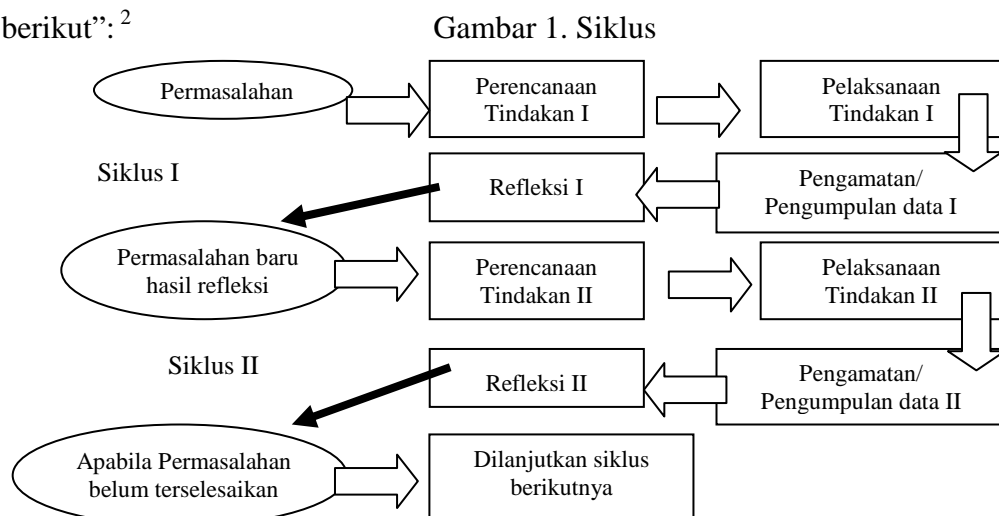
berikut": $^{2}$

Gambar 1. Siklus

Permasalahan

Perencanaan Tindakan I

Pelaksanaan Tindakan I

Siklus I

Refleksi I

Pengamatan/ Pengumpulan data I

Permasalahan baru hasil refleksi

Perencanaan Tindakan II

Pelaksanaan Tindakan II

Siklus II

Refleksi II

Pengamatan/ Pengumpulan data II

Apabila Permasalahan belum terselesaikan

Dilanjutkan siklus berikutnya